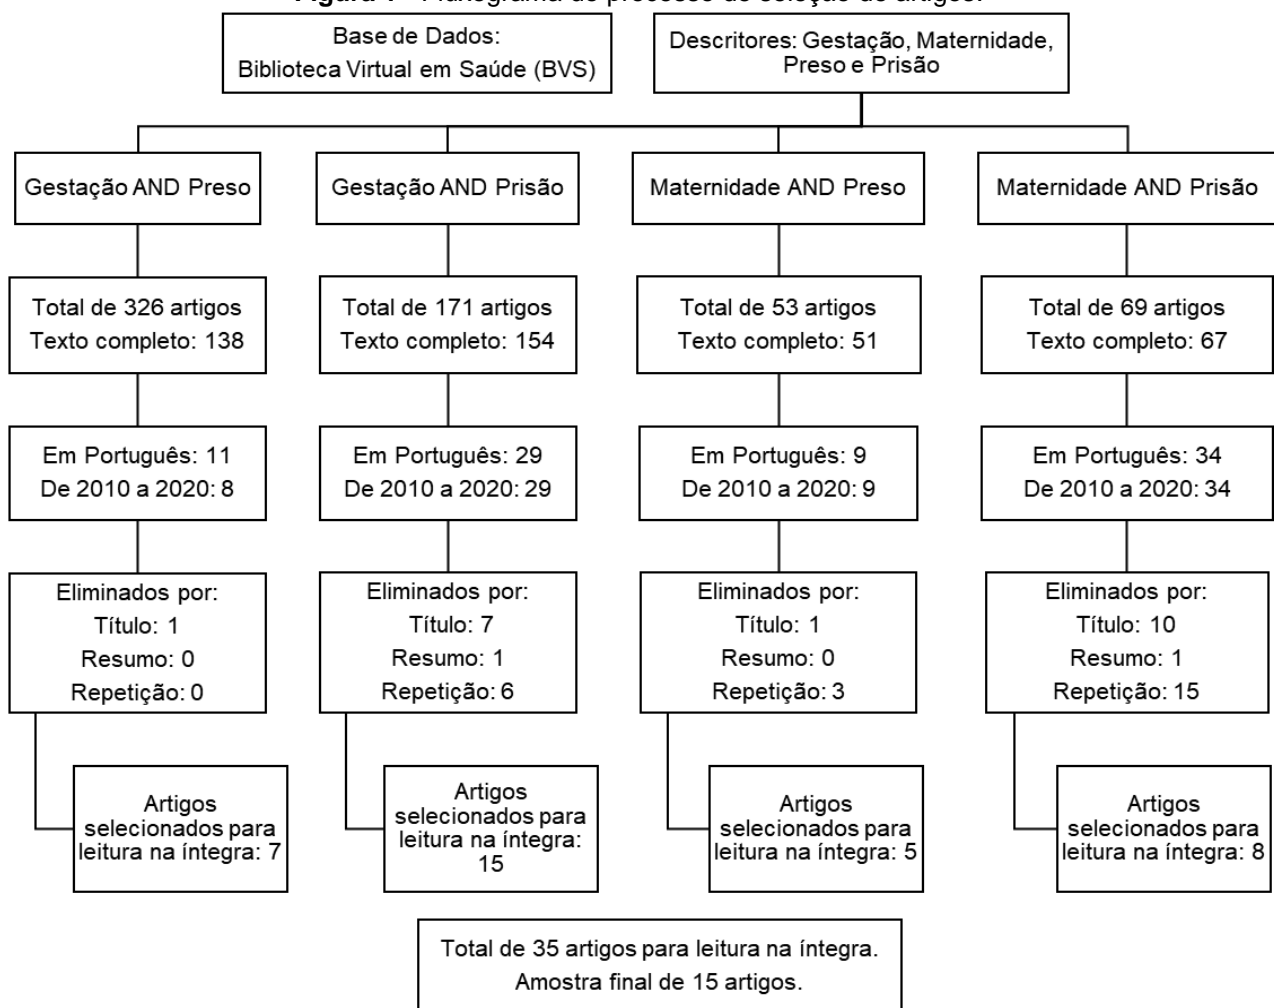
**Figura 1** - Fluxograma do processo de seleção de artigos.

Base de Dados:
Biblioteca Virtual em Saúde (BVS)

Descritores: Gestação, Maternidade, Preso e Prisão

Gestação AND Preso

Total de 326 artigos
Texto completo: 138

Em Português: 11
De 2010 a 2020: 8

Eliminados por:
Título: 1
Resumo: 0
Repetição: 0

Artigos selecionados para leitura na íntegra: 7

Gestação AND Prisão

Total de 171 artigos
Texto completo: 154

Em Português: 29
De 2010 a 2020: 29

Eliminados por:
Título: 7
Resumo: 1
Repetição: 6

Artigos selecionados para leitura na íntegra: 15

Maternidade AND Preso

Total de 53 artigos
Texto completo: 51

Em Português: 9
De 2010 a 2020: 9

Eliminados por:
Título: 1
Resumo: 0
Repetição: 3

Artigos selecionados para leitura na íntegra: 5

Maternidade AND Prisão

Total de 69 artigos
Texto completo: 67

Em Português: 34
De 2010 a 2020: 34

Eliminados por:
Título: 10
Resumo: 1
Repetição: 15

Artigos selecionados para leitura na íntegra: 8

Total de 35 artigos para leitura na íntegra.
Amostra final de 15 artigos.